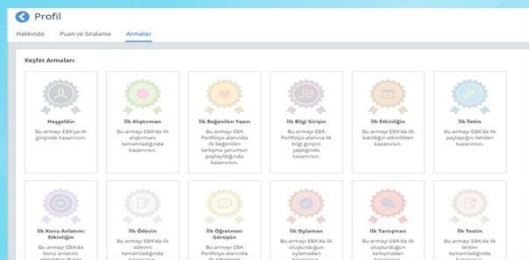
Profil

Hakkında Puan ve Sıralama Armalar

Keşfet Armaları

Hoşgeldin
Bu armayı EBA'ya ilk girişinde kazanırsın.

İlk Alıştırman
Bu armayı EBA'da ilk alıştırmanı tamamladığında kazanırsın.

İlk Beğenilen Yazın
Bu armayı EBA Portfolyo alanında ilk beğenilen tartışma yorumun paylaşıldığında kazanırsın.

İlk Bilgi Girişin
Bu armayı EBA Portfolyo alanında ilk bilgi girişini yaptığında kazanırsın.

İlk Etkinliğin
Bu armayı EBA'da ilk katıldığın etkinlikten kazanırsın.

İlk İletin
Bu armayı EBA'ya ilk paylaştığın iletiden kazanırsın.

İlk Konu Anlatımı Etkinliğin
Bu armayı EBA'da konu anlatım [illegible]

İlk Ödevin
Bu armayı EBA'da ilk ödevini tamamladığında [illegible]

İlk Öğretmen Görüşün
Bu armayı EBA Portfolyo alanında ilk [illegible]

İlk Oylaman
Bu armayı EBA'da ilk oluşturduğun oylamadan kazanırsın.

İlk Tartışman
Bu armayı EBA'da ilk oluşturduğun tartışmadan kazanırsın.

İlk Testin
Bu armayı EBA'da ilk testini tamamladığında kazanırsın.